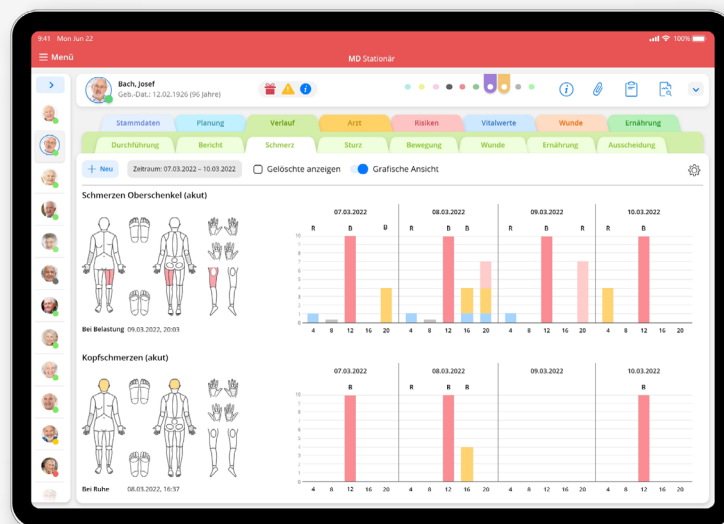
9:41 Mon Jun 22

100%

Menü

MD Stationär

Bach, Josef
Geb.-Dat.: 12.02.1926 (96 Jahre)

Stammdaten | Planung | Verlauf | Arzt | Risiken | Vitalwerte | Wunde | Ernährung

Durchführung | Bericht | Schmerz | Sturz | Bewegung | Wunde | Ernährung | Ausscheidung

+ Neu

Zeitraum: 07.03.2022 – 10.03.2022

Gelöschte anzeigen

Grafische Ansicht

Schmerzen Oberschenkel (akut)

Bei Belastung 09.03.2022, 20:03

| 07.03.2022 | 08.03.2022 | 09.03.2022 | 10.03.2022 |
|---|---|---|---|
| R B B | R B R B | R B R | R B |

10 9 8 7 6 5 4 3 2 1 0

4 8 12 16 20 4 8 12 16 20 4 8 12 16 20 4 8 12 16 20

Kopfschmerzen (akut)

Bei Ruhe 08.03.2022, 16:37

| 07.03.2022 | 08.03.2022 | 09.03.2022 | 10.03.2022 |
|---|---|---|---|
| B | B B | | B |

10

4 8 12 16 20 4 8 12 16 20 4 8 12 16 20 4 8 12 16 20